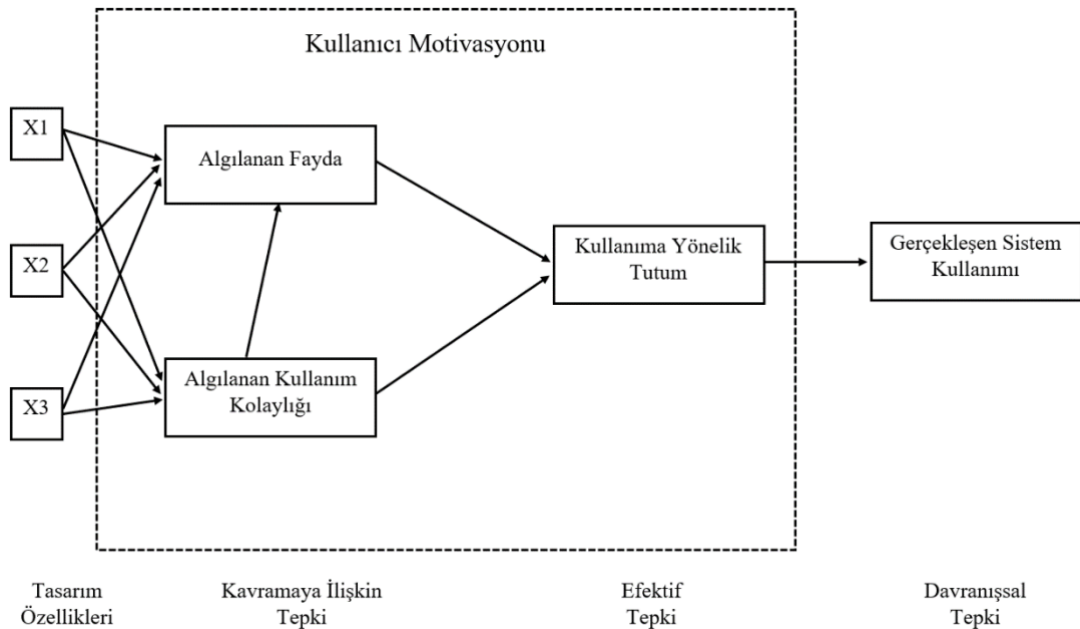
Kullanıcı Motivasyonu

X1

X2

X3

Algılanan Fayda

Algılanan Kullanım Kolaylığı

Kullanıma Yönelik Tutum

Gerçekleşen Sistem Kullanımı

Tasarım Özellikleri

Kavramaya İlişkin Tepki

Efektif Tepki

Davranışsal Tepki